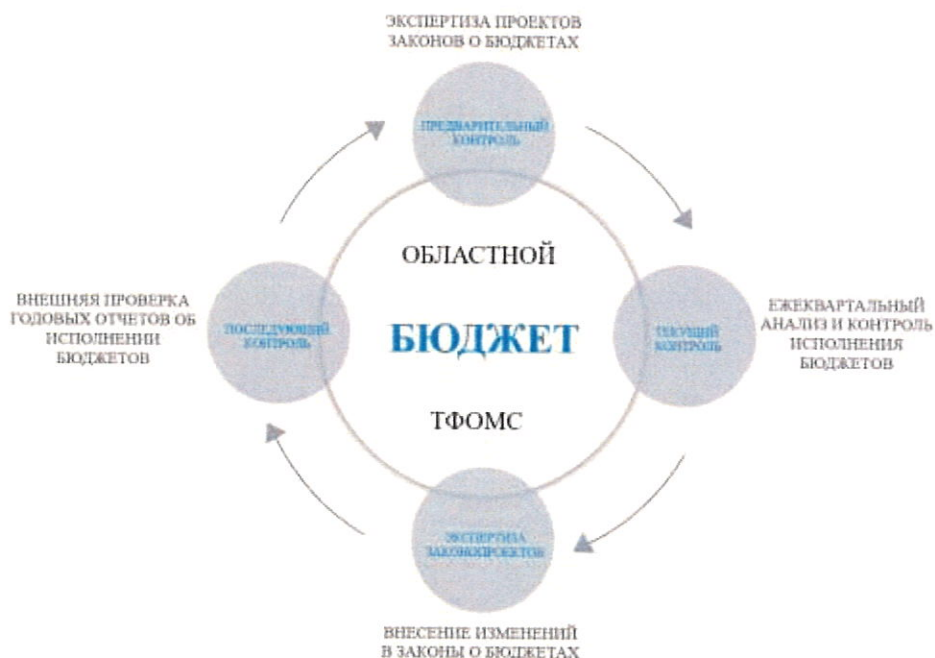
ЭКСПЕРТИЗА ПРОЕКТОВ ЗАКОНОВ О БЮДЖЕТАХ

ПРЕДВАРИТЕЛЬНЫЙ КОНТРОЛЬ

ВНЕШНЯЯ ПРОВЕРКА ГОДОВЫХ ОТЧЕТОВ ОБ ИСПОЛНЕНИИ БЮДЖЕТОВ

ПОСЛЕДУЮЩИЙ КОНТРОЛЬ

ОБЛАСТНОЙ

БЮДЖЕТ

ТФОМС

ТЕКУЩИЙ КОНТРОЛЬ

ЕЖЕКВАРТАЛЬНЫЙ АНАЛИЗ И КОНТРОЛЬ ИСПОЛНЕНИЯ БЮДЖЕТОВ

ЭКСПЕРТИЗА ЗАКОНОПРОЕКТОВ

ВНЕСЕНИЕ ИЗМЕНЕНИЙ В ЗАКОНЫ О БЮДЖЕТАХ